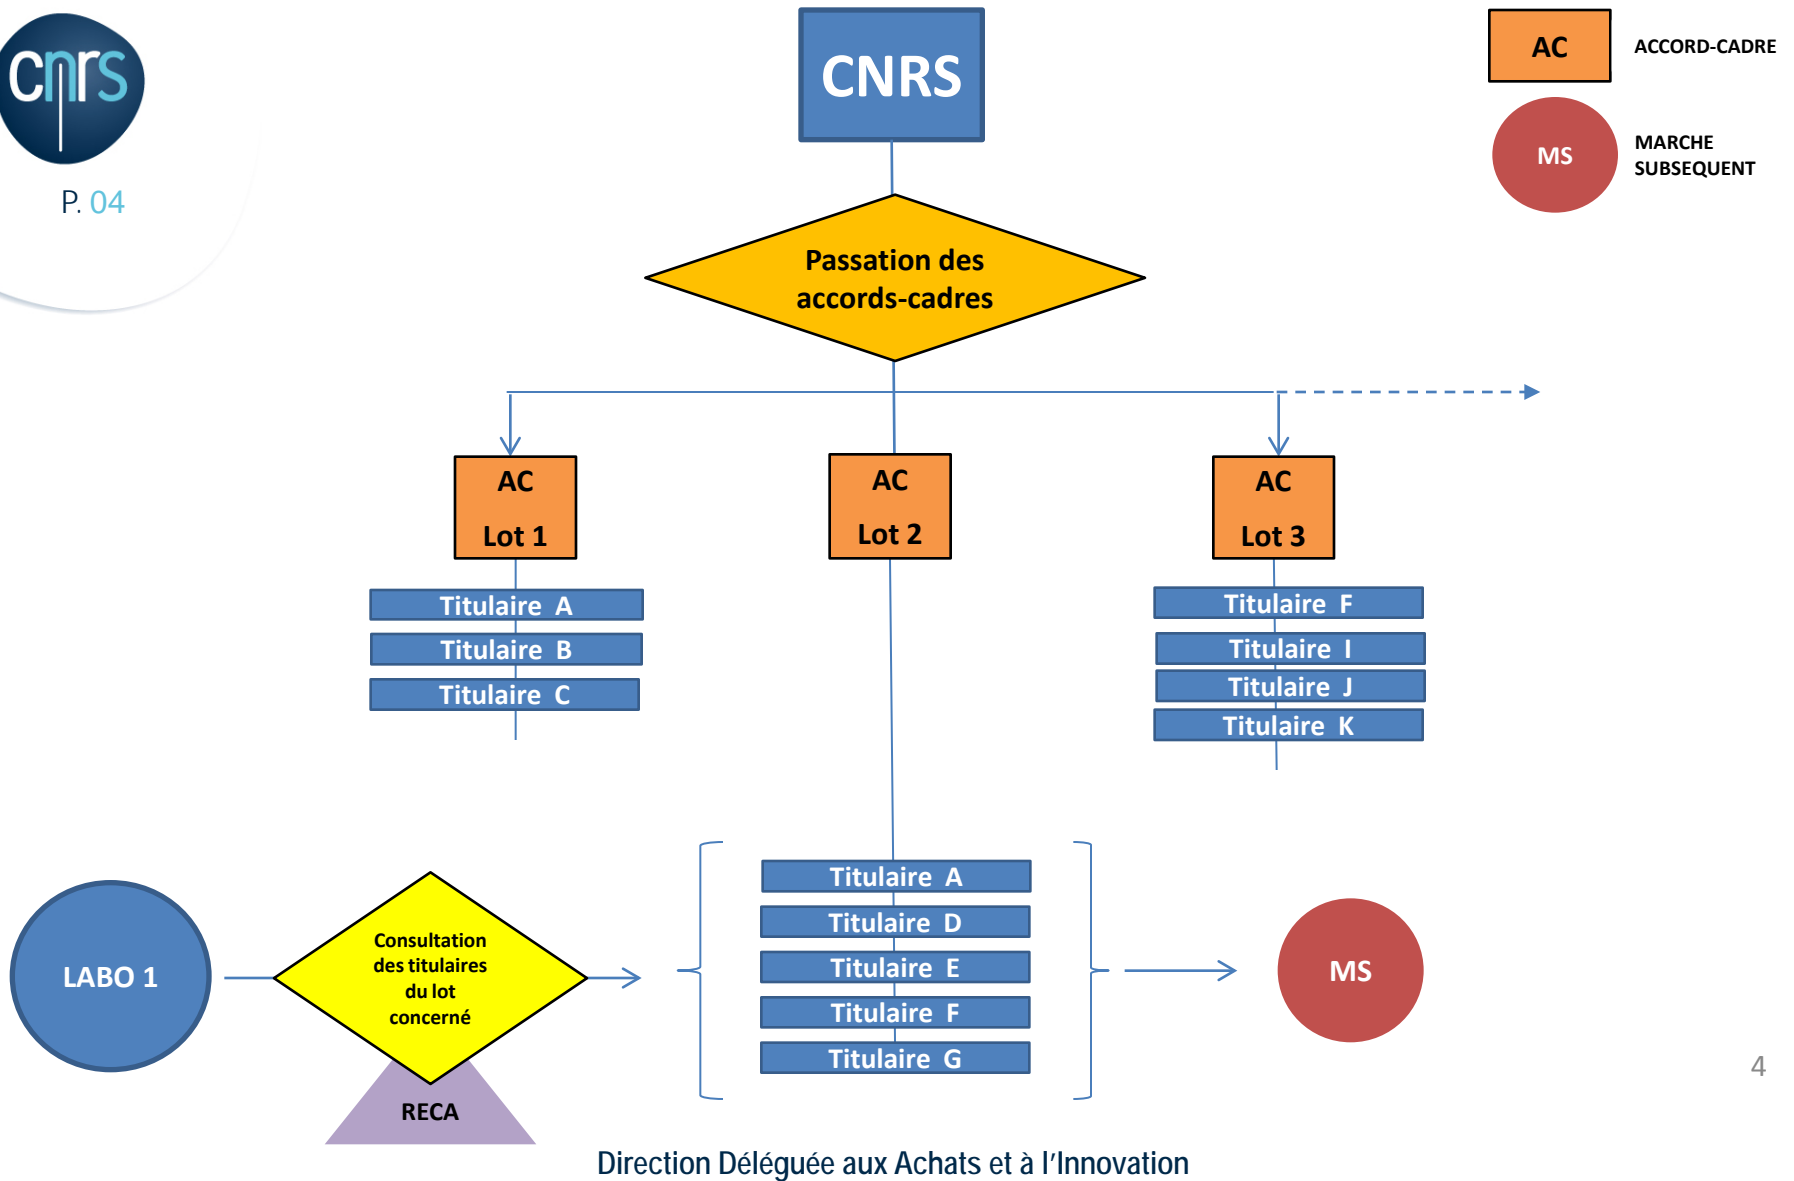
cnrs

P. 04

CNRS

AC ACCORD-CADRE

MS MARCHE SUBSEQUENT

Passation des accords-cadres

AC Lot 1

AC Lot 2

AC Lot 3

Titulaire A
Titulaire B
Titulaire C

Titulaire F
Titulaire I
Titulaire J
Titulaire K

LABO 1

Consultation des titulaires du lot concerné

RECA

Titulaire A
Titulaire D
Titulaire E
Titulaire F
Titulaire G

MS

4

Direction Déléguée aux Achats et à l'Innovation